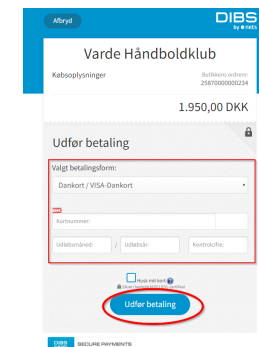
Afbryd

DIBS by nets

Varde Håndboldklub

Købsoplysninger

Butikkens ordrenr: 25870000000234

1.950,00 DKK

Udfør betaling

Valgt betalingsform:

Dankort / VISA-Dankort

Kortnummer:

Udløbsmåned: / Udløbsår: Kontrolcifre:

Husk mit kort

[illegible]

Udfør betaling

DIBS SECURE PAYMENTS